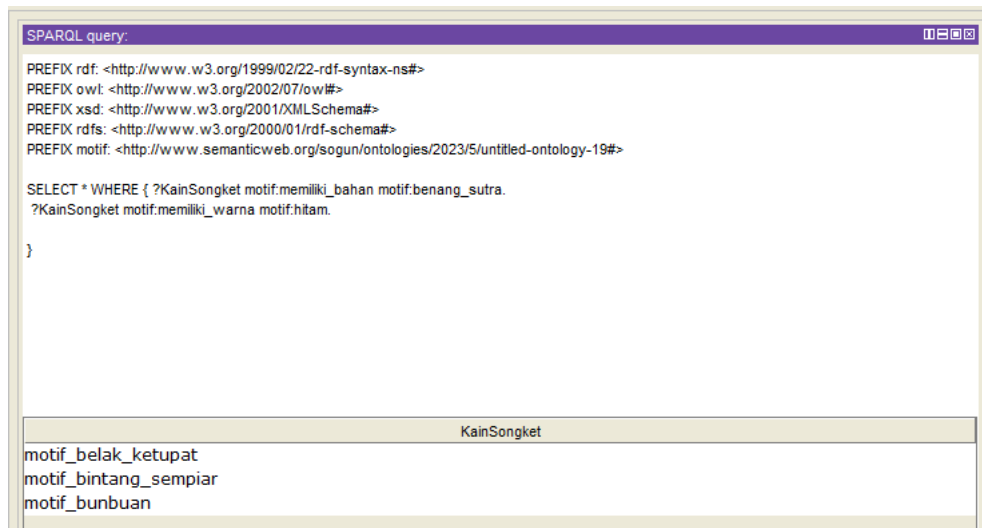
SPARQL query:

PREFIX rdf: <http://www.w3.org/1999/02/22-rdf-syntax-ns#>
PREFIX owl: <http://www.w3.org/2002/07/owl#>
PREFIX xsd: <http://www.w3.org/2001/XMLSchema#>
PREFIX rdfs: <http://www.w3.org/2000/01/rdf-schema#>
PREFIX motif: <http://www.semanticweb.org/sogun/ontologies/2023/5/untitled-ontology-19#>

SELECT * WHERE { ?KainSongket motif:memiliki_bahan motif:benang_sutra.
?KainSongket motif:memiliki_warna motif:hitam.

}

| KainSongket |
|---|
| motif_belak_ketupat |
| motif_bintang_sempiar |
| motif_bunbuan |